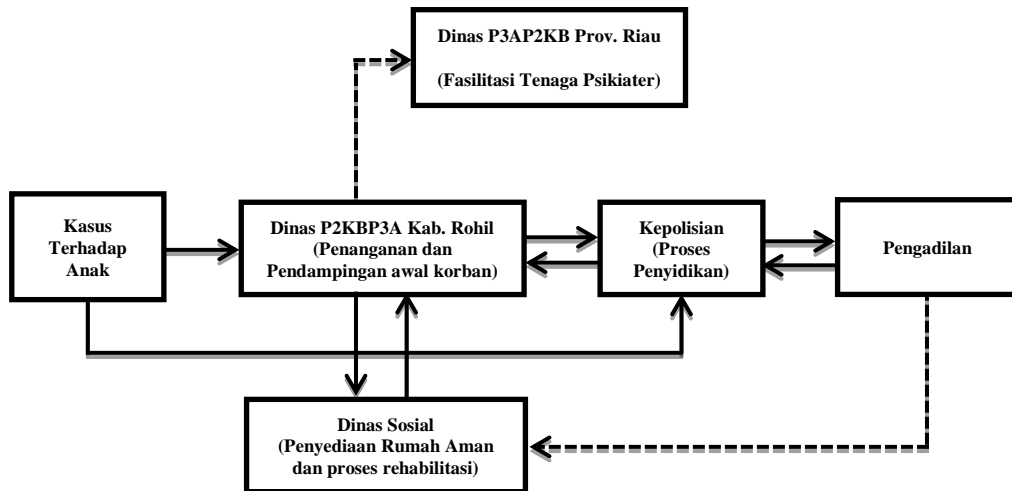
Dinas P3AP2KB Prov. Riau

(Fasilitasi Tenaga Psikiater)

Kasus Terhadap Anak

Dinas P2KBP3A Kab. Rohil (Penanganan dan Pendampingan awal korban)

Kepolisian (Proses Penyidikan)

Pengadilan

Dinas Sosial (Penyediaan Rumah Aman dan proses rehabilitasi)